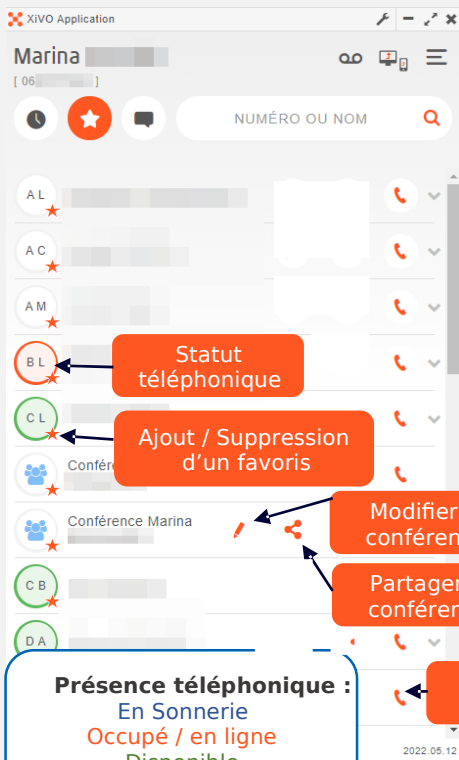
XiVO Application

Marina

[ 06 ]

NUMÉRO OU NOM

A L

A C

A M

B L

Statut téléphonique

C L

Ajout / Suppression d'un favoris

Conférence

Conférence Marina

Modifier conféren

Partager conféren

C B

D A

Présence téléphonique :
En Sonnerie
Occupé / en ligne
Disponible

2022.05.12